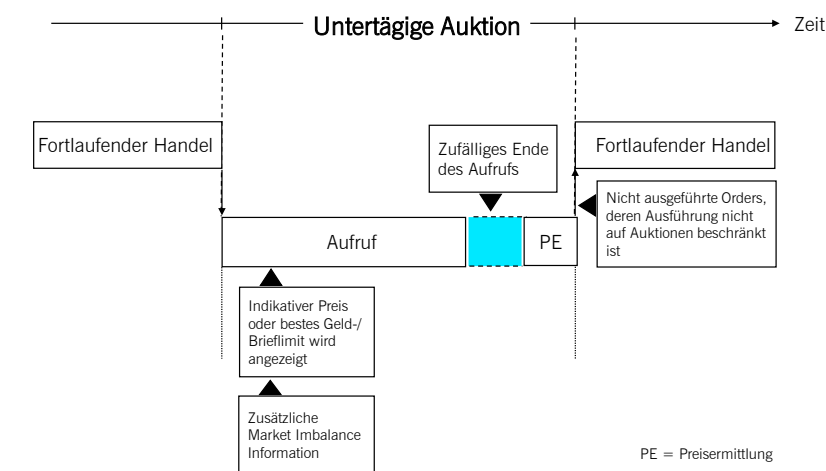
Untertägige Auktion

Zeit

Fortlaufender Handel

Zufälliges Ende des Aufrufs

Fortlaufender Handel

Nicht ausgeführte Orders, deren Ausführung nicht auf Auktionen beschränkt ist

Aufruf

PE

Indikativer Preis oder bestes Geld-/ Brieflimit wird angezeigt

Zusätzliche Market Imbalance Information

PE = Preisermittlung